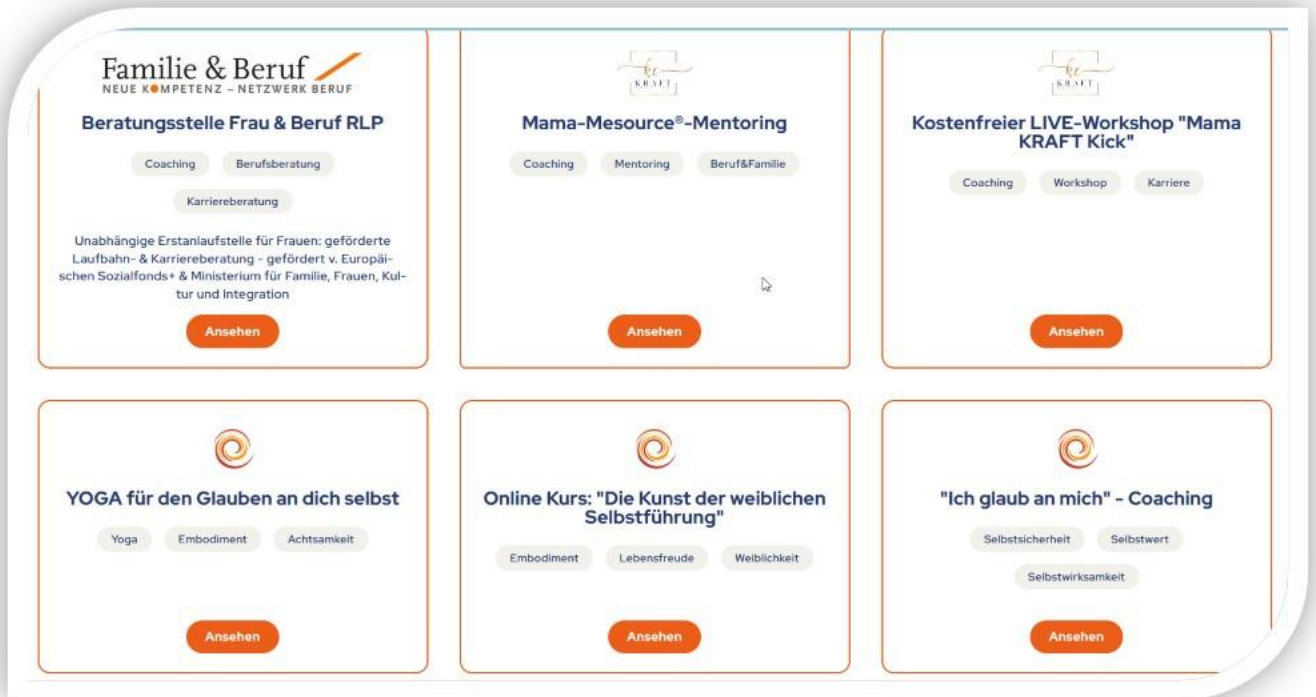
Familie & Beruf
NEUE KOMPETENZ – NETZWERK BERUF

Beratungsstelle Frau & Beruf RLP

Coaching
Berufsberatung
Karriereberatung

Unabhängige Erstanlaufstelle für Frauen: geförderte Laufbahn- & Karriereberatung - gefördert v. Europäischen Sozialfonds+ & Ministerium für Familie, Frauen, Kultur und Integration

Ansehen

KRAFT

Mama-Mesource®-Mentoring

Coaching
Mentoring
Beruf&Familie

Ansehen

KRAFT

Kostenfreier LIVE-Workshop "Mama KRAFT Kick"

Coaching
Workshop
Karriere

Ansehen

YOGA für den Glauben an dich selbst

Yoga
Embodiment
Achtsamkeit

Ansehen

Online Kurs: "Die Kunst der weiblichen Selbstführung"

Embodiment
Lebensfreude
Weiblichkeit

Ansehen

"Ich glaub an mich" - Coaching

Selbstsicherheit
Selbstwert
Selbstwirksamkeit

Ansehen